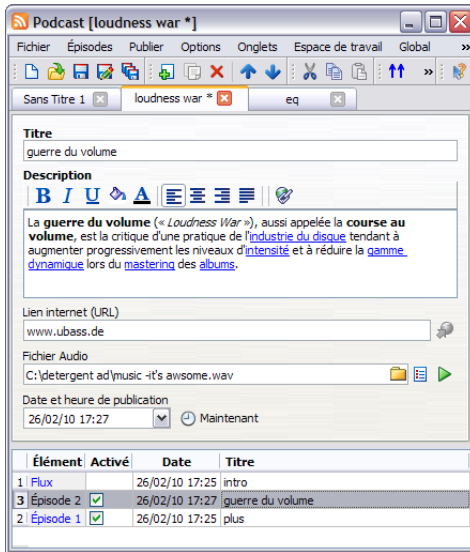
Podcast [loudness war *]

Fichier Épisodes Publier Options Onglets Espace de travail Global »

Sans Titre 1 loudness war * eq

Titre
guerre du volume

Description
B I U A

La **guerre du volume** (« *Loudness War* »), aussi appelée la **course au volume**, est la critique d'une pratique de l'industrie du disque tendant à augmenter progressivement les niveaux d'intensité et à réduire la gamme dynamique lors du mastering des albums.

Lien internet (URL)
www.ubass.de

Fichier Audio
C:\detergent ad\music -it's awsome.wav

Date et heure de publication
26/02/10 17:27 Maintenant

| | Élément | Activé | Date | Titre |
|---|---|---|---|---|
| 1 | Flux | | 26/02/10 17:25 | intro |
| 3 | Épisode 2 | ☑ | 26/02/10 17:27 | guerre du volume |
| 2 | Épisode 1 | ☑ | 26/02/10 17:25 | plus |